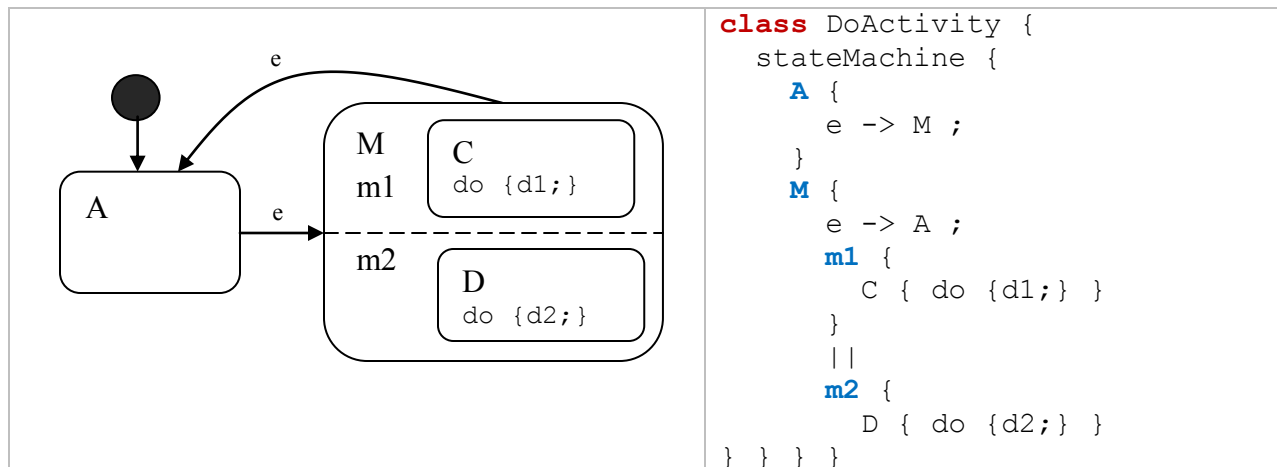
| | |
|---|---|
| e<br>M<br>C<br>m1<br>do {d1;}<br>A<br>e<br>m2<br>D<br>do {d2;} | class DoActivity {<br>stateMachine {<br>A {<br>e -> M ;<br>}<br>M {<br>e -> A ;<br>m1 {<br>C { do {d1;} }<br>}<br>\|\|<br>m2 {<br>D { do {d2;} }<br>} } } } |